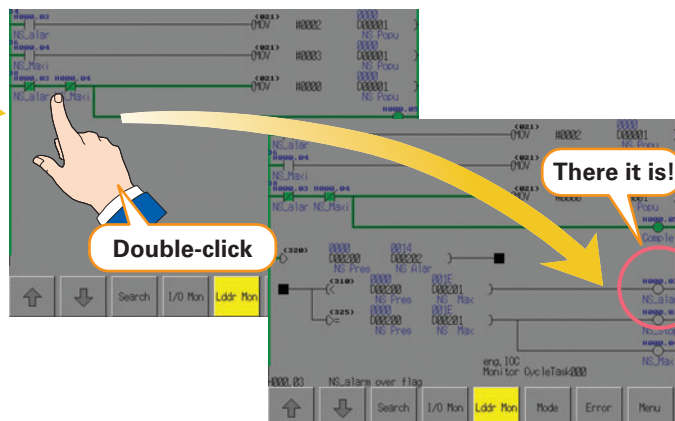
H000.03
NS_alar
(021)
MOV #0002 0000 D00001 NS Popu
H000.04
NS_Maxi
(021)
MOV #0003 0000 D00001 NS Popu
H000.03 H000.04
NS_alar NS_Maxi
(021)
MOV #0000 0000 D00001 NS Popu
Double-click
Search
I/O Mon
Lddr Mon

(021)
MOV #0002 0000 D00001
NS_alar
H000.04
NS_Maxi
H000.03 H000.04
NS_alar NS_Maxi
There it is!
Popu
Comple
(320)
0000 D00200 NS Pres
0014 D00202 NS Alar
(310)
0000 D00200 NS Pres
001E D00201 NS Max
(325)
0000 D00200 NS Pres
001E D00201 NS Max
NS_al
eng.IOC
Monitor CycleTask000
H000.03 NS_alarm over flag
Search
I/O Mon
Lddr Mon
Mode
Error
Menu